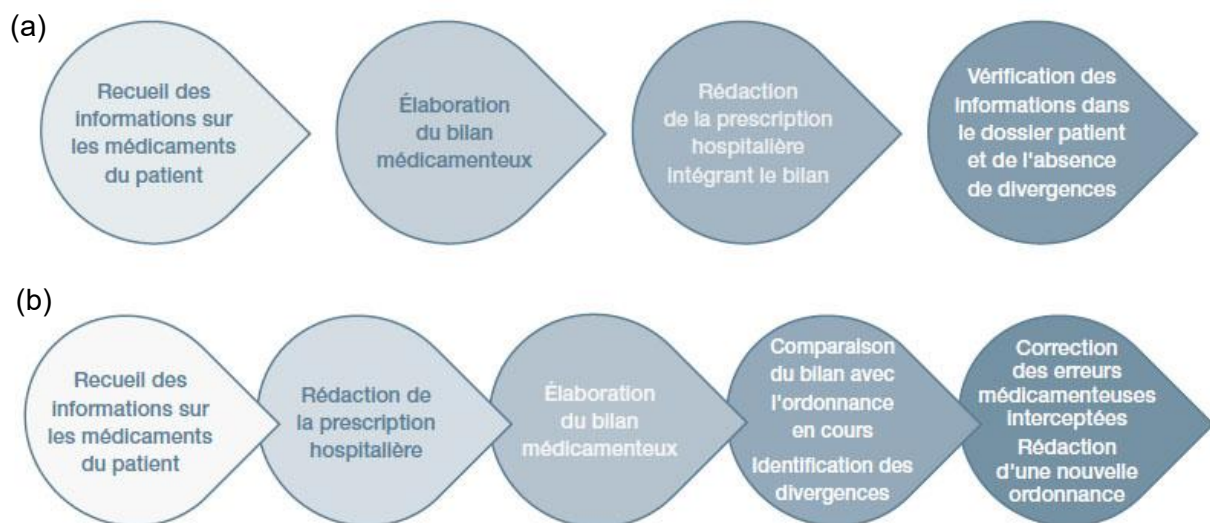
(a)

Recueil des informations sur les médicaments du patient

Élaboration du bilan médicamenteux

Rédaction de la prescription hospitalière intégrant le bilan

Vérification des informations dans le dossier patient et de l'absence de divergences

(b)

Recueil des informations sur les médicaments du patient

Rédaction de la prescription hospitalière

Élaboration du bilan médicamenteux

Comparaison du bilan avec l'ordonnance en cours

Identification des divergences

Correction des erreurs médicamenteuses interceptées

Rédaction d'une nouvelle ordonnance